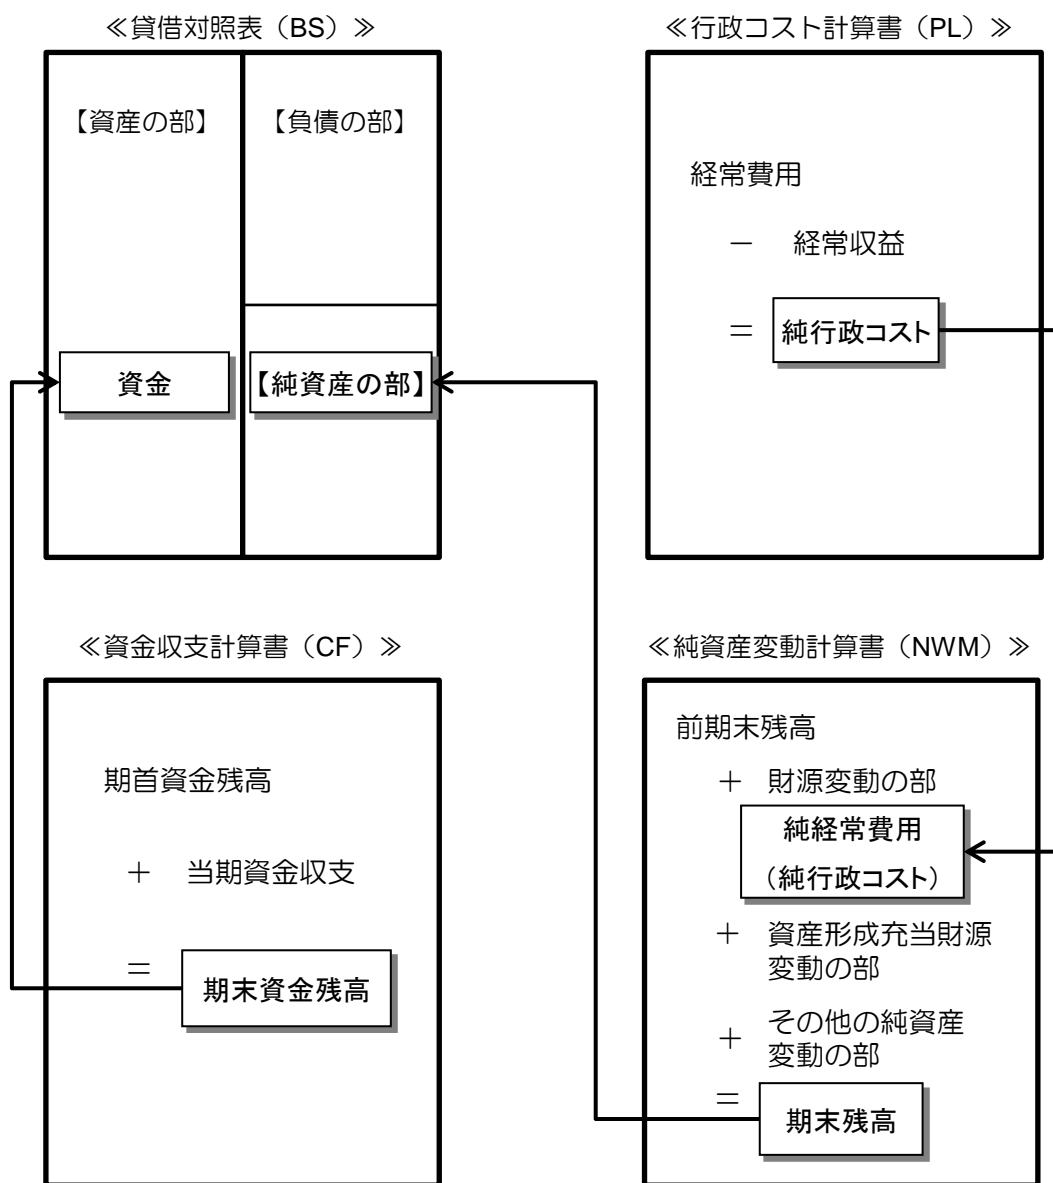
≪貸借対照表（BS）≫

【資産の部】

資金

【負債の部】

【純資産の部】

≪行政コスト計算書（PL）≫

経常費用

－　経常収益

＝　純行政コスト

≪資金収支計算書（CF）≫

期首資金残高

＋　当期資金収支

＝　期末資金残高

≪純資産変動計算書（NWM）≫

前期末残高

＋　財源変動の部

純経常費用
（純行政コスト）

＋　資産形成充当財源変動の部

＋　その他の純資産変動の部

＝　期末残高